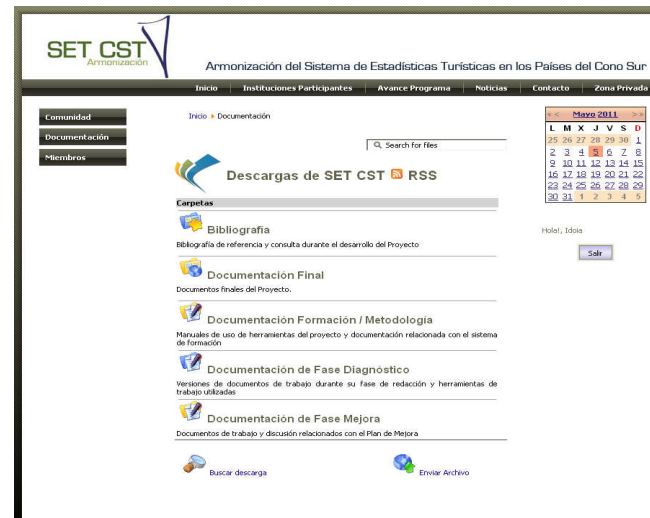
SET CST
Armonización

Armonización del Sistema de Estadísticas Turísticas en los Países del Cono Sur

Inicio | Instituciones Participantes | Avance Programa | Noticias | Contacto | Zona Privada

Comunidad
Documentación
Miembros

Inicio ▸ Documentación

Search for files

Descargas de SET CST RSS

Carpetas

Bibliografía
Bibliografía de referencia y consulta durante el desarrollo del Proyecto

Documentación Final
Documentos finales del Proyecto.

Documentación Formación / Metodología
Manuales de uso de herramientas del proyecto y documentación relacionada con el sistema de formación

Documentación de Fase Diagnóstico
Versiones de documentos de trabajo durante su fase de redacción y herramientas de trabajo utilizadas

Documentación de Fase Mejora
Documentos de trabajo y discusión relacionados con el Plan de Mejora

Buscar descarga
Enviar Archivo

<< < Mayo 2011 > >>

| L | M | X | J | V | S | D |
|---|---|---|---|---|---|---|
| 25 | 26 | 27 | 28 | 29 | 30 | 1 |
| 2 | 3 | 4 | 5 | 6 | 7 | 8 |
| 9 | 10 | 11 | 12 | 13 | 14 | 15 |
| 16 | 17 | 18 | 19 | 20 | 21 | 22 |
| 23 | 24 | 25 | 26 | 27 | 28 | 29 |
| 30 | 31 | 1 | 2 | 3 | 4 | 5 |

Hola!, Idoia

Salir